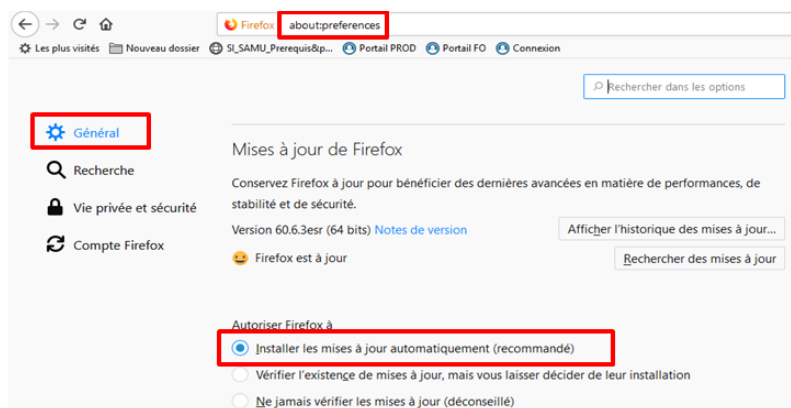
Firefox about:preferences

Les plus visités Nouveau dossier SI_SAMU_Prerequis&p... Portail PROD Portail FO Connexion

Rechercher dans les options

Général

Recherche

Vie privée et sécurité

Compte Firefox

Mises à jour de Firefox

Conservez Firefox à jour pour bénéficier des dernières avancées en matière de performances, de stabilité et de sécurité.

Version 60.6.3esr (64 bits) Notes de version

Afficher l'historique des mises à jour...

Firefox est à jour

Rechercher des mises à jour

Autoriser Firefox à

Installer les mises à jour automatiquement (recommandé)

Vérifier l'existence de mises à jour, mais vous laisser décider de leur installation

Ne jamais vérifier les mises à jour (déconseillé)